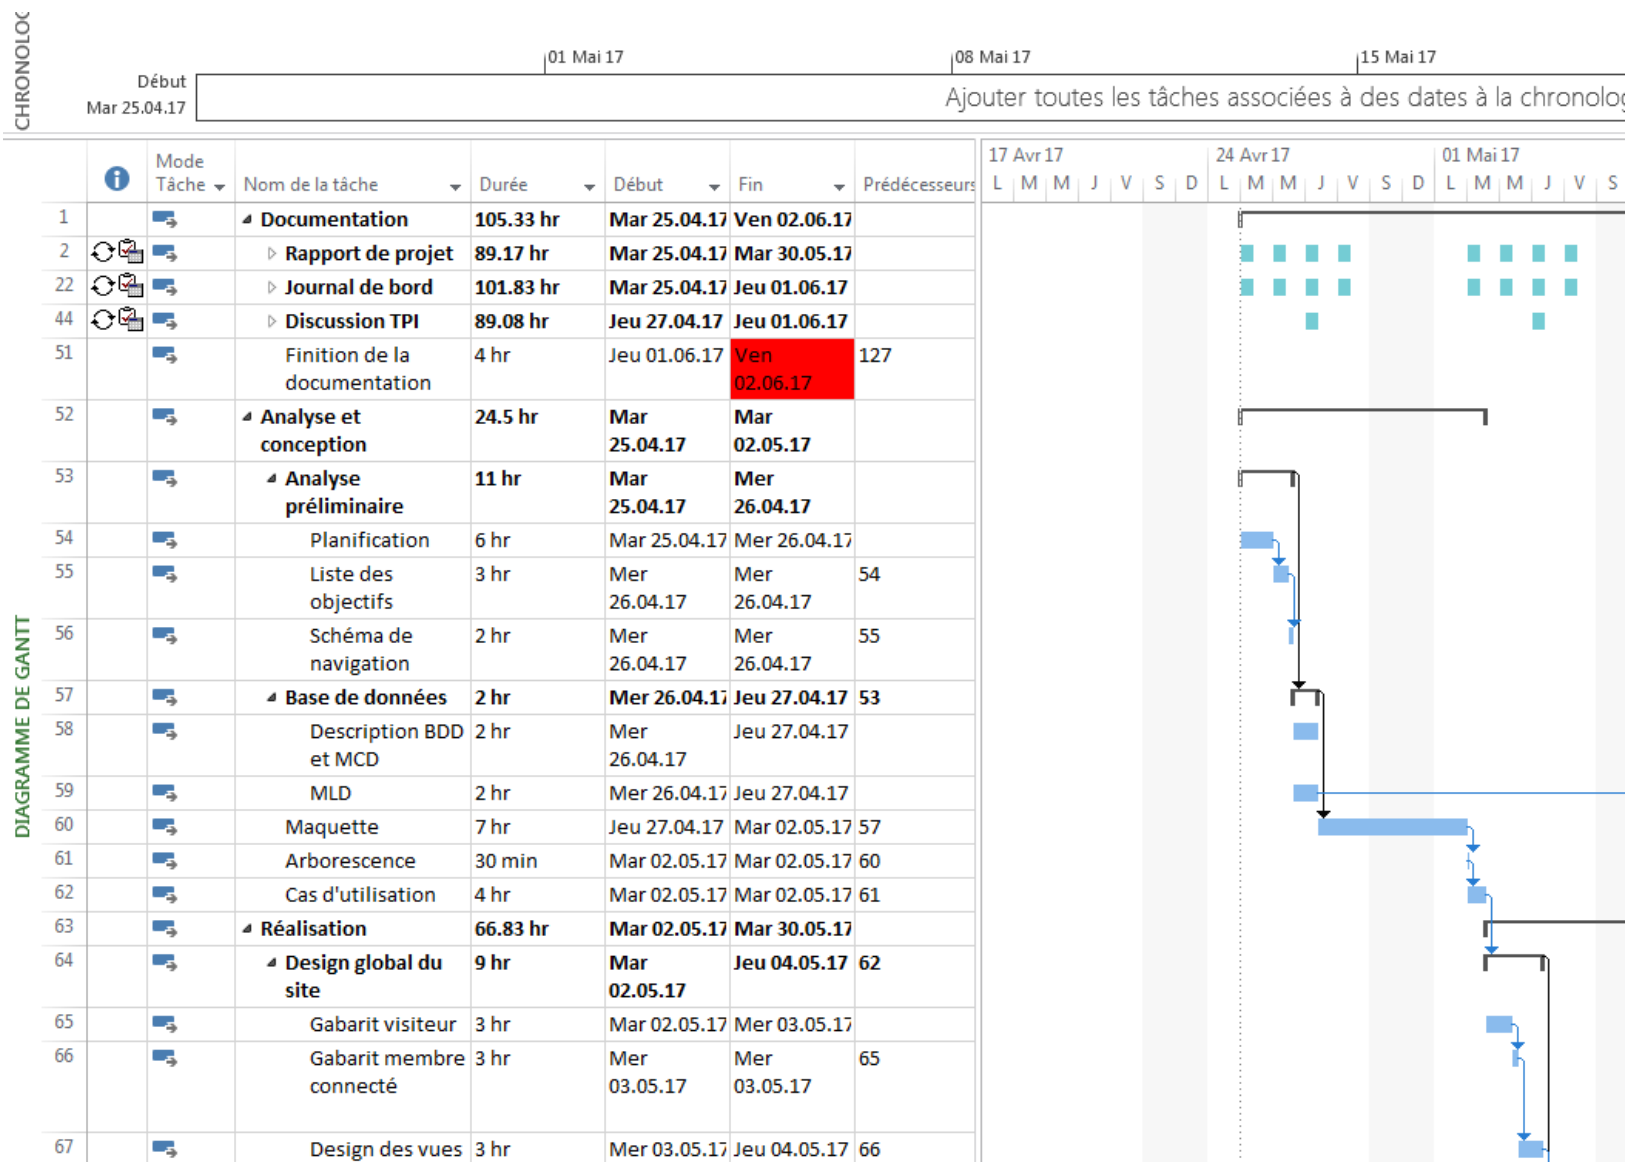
CHRONOLOG

Début
Mar 25.04.17

01 Mai 17
08 Mai 17
15 Mai 17

Ajouter toutes les tâches associées à des dates à la chronolog

|  |  | Mode Tâche | Nom de la tâche | Durée | Début | Fin | Prédécesseurs |
|---|---|---|---|---|---|---|---|
| 1 |  |  | Documentation | 105.33 hr | Mar 25.04.17 | Ven 02.06.17 |  |
| 2 |  |  | Rapport de projet | 89.17 hr | Mar 25.04.17 | Mar 30.05.17 |  |
| 22 |  |  | Journal de bord | 101.83 hr | Mar 25.04.17 | Jeu 01.06.17 |  |
| 44 |  |  | Discussion TPI | 89.08 hr | Jeu 27.04.17 | Jeu 01.06.17 |  |
| 51 |  |  | Finition de la documentation | 4 hr | Jeu 01.06.17 | Ven 02.06.17 | 127 |
| 52 |  |  | Analyse et conception | 24.5 hr | Mar 25.04.17 | Mar 02.05.17 |  |
| 53 |  |  | Analyse préliminaire | 11 hr | Mar 25.04.17 | Mer 26.04.17 |  |
| 54 |  |  | Planification | 6 hr | Mar 25.04.17 | Mer 26.04.17 |  |
| 55 |  |  | Liste des objectifs | 3 hr | Mer 26.04.17 | Mer 26.04.17 | 54 |
| 56 |  |  | Schéma de navigation | 2 hr | Mer 26.04.17 | Mer 26.04.17 | 55 |
| 57 |  |  | Base de données | 2 hr | Mer 26.04.17 | Jeu 27.04.17 | 53 |
| 58 |  |  | Description BDD et MCD | 2 hr | Mer 26.04.17 | Jeu 27.04.17 |  |
| 59 |  |  | MLD | 2 hr | Mer 26.04.17 | Jeu 27.04.17 |  |
| 60 |  |  | Maquette | 7 hr | Jeu 27.04.17 | Mar 02.05.17 | 57 |
| 61 |  |  | Arborescence | 30 min | Mar 02.05.17 | Mar 02.05.17 | 60 |
| 62 |  |  | Cas d'utilisation | 4 hr | Mar 02.05.17 | Mar 02.05.17 | 61 |
| 63 |  |  | Réalisation | 66.83 hr | Mar 02.05.17 | Mar 30.05.17 |  |
| 64 |  |  | Design global du site | 9 hr | Mar 02.05.17 | Jeu 04.05.17 | 62 |
| 65 |  |  | Gabarit visiteur | 3 hr | Mar 02.05.17 | Mer 03.05.17 |  |
| 66 |  |  | Gabarit membre connecté | 3 hr | Mer 03.05.17 | Mer 03.05.17 | 65 |
| 67 |  |  | Design des vues | 3 hr | Mer 03.05.17 | Jeu 04.05.17 | 66 |

17 Avr 17
24 Avr 17
01 Mai 17
L M M J V S D L M M J V S D L M M J V S

DIAGRAMME DE GANTT